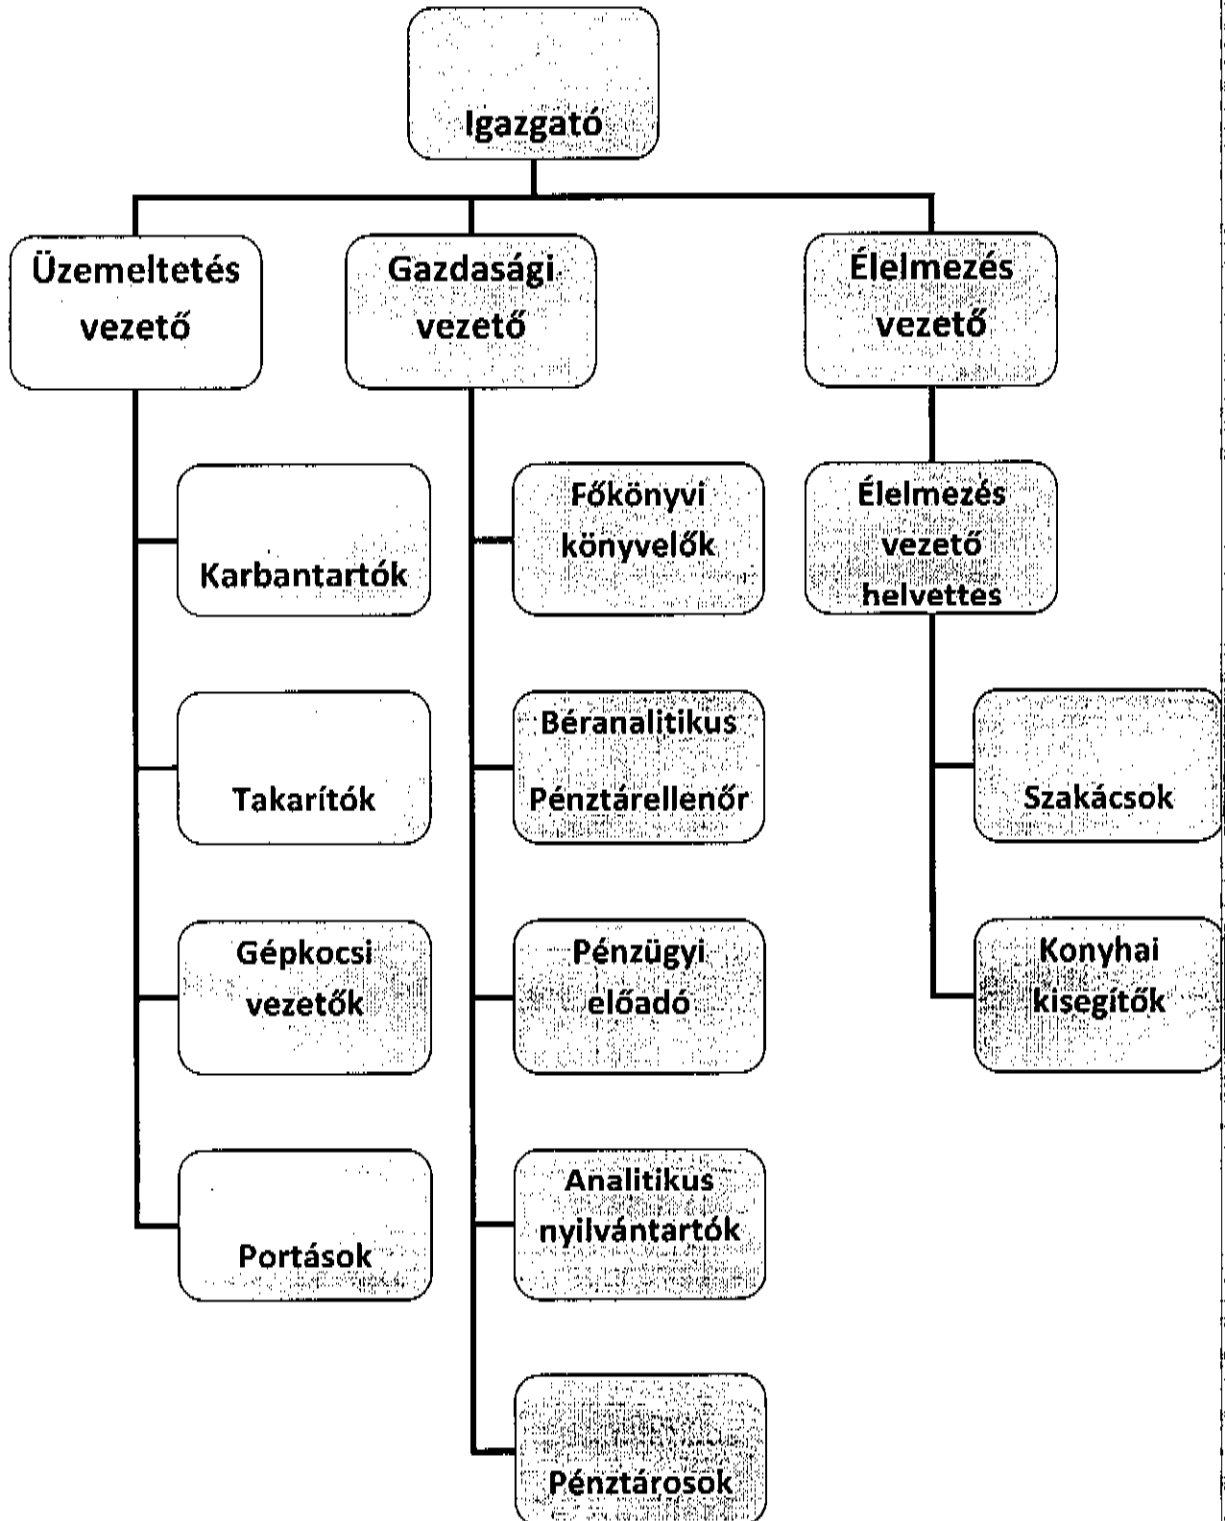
Igazgató

Üzemeltetés vezető

Gazdasági vezető

Élelmezés vezető

Karbantartók

Takarítók

Gépkocsi vezetők

Portások

Főkönyvi könyvelők

Béranalitikus Pénztárellenőr

Pénzügyi előadó

Analitikus nyilvántartók

Pénztárosok

Élelmezés vezető helvettes

Szakácsok

Konyhai kisegítők